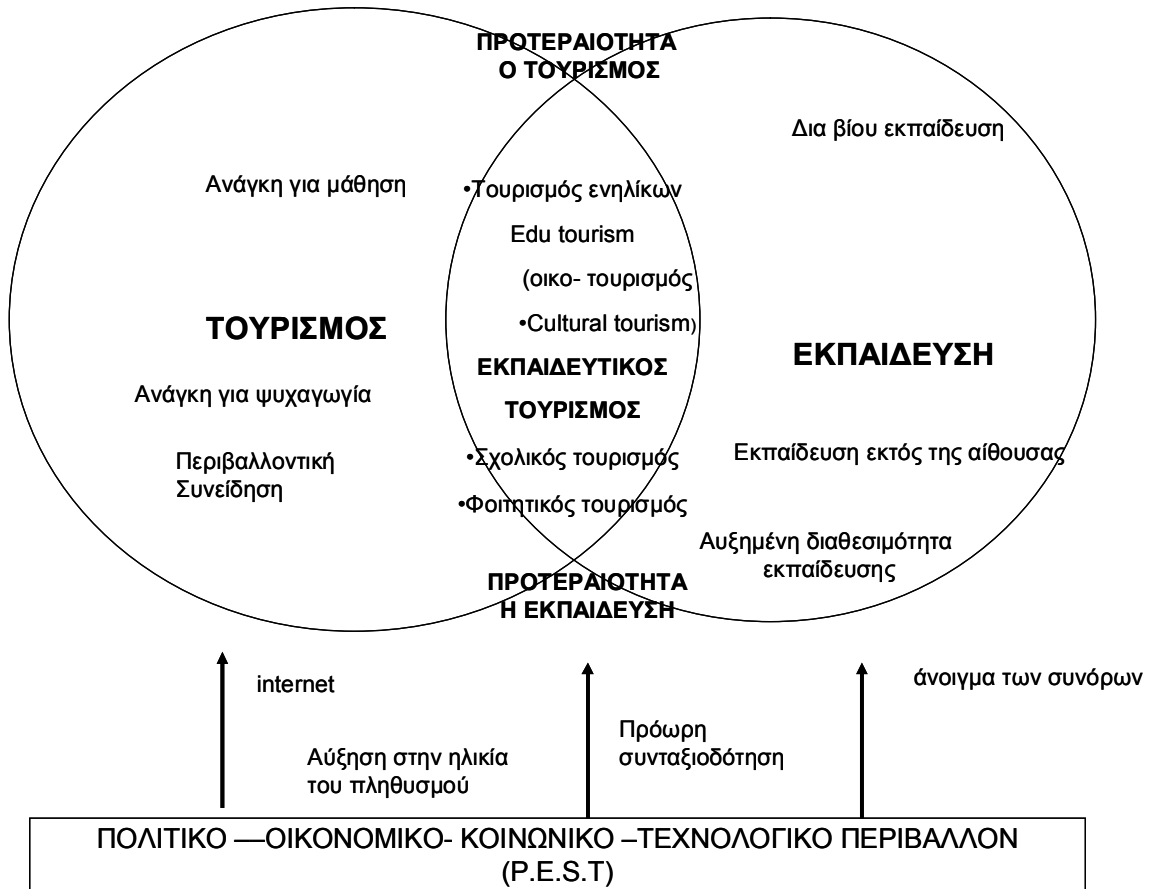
ΠΡΟΤΕΡΑΙΟΤΗΤΑ
Ο ΤΟΥΡΙΣΜΟΣ

Δια βίου εκπαίδευση

Ανάγκη για μάθηση

•Τουρισμός ενηλίκων

Edu tourism

(οικο- τουρισμός

•Cultural tourism)

ΤΟΥΡΙΣΜΟΣ

ΕΚΠΑΙΔΕΥΤΙΚΟΣ ΤΟΥΡΙΣΜΟΣ

ΕΚΠΑΙΔΕΥΣΗ

Ανάγκη για ψυχαγωγία

Περιβαλλοντική Συνείδηση

•Σχολικός τουρισμός

•Φοιτητικός τουρισμός

Εκπαίδευση εκτός της αίθουσας

Αυξημένη διαθεσιμότητα εκπαίδευσης

ΠΡΟΤΕΡΑΙΟΤΗΤΑ
Η ΕΚΠΑΙΔΕΥΣΗ

internet

άνοιγμα των συνόρων

Πρόωρη συνταξιοδότηση

Αύξηση στην ηλικία του πληθυσμού

ΠΟΛΙΤΙΚΟ —ΟΙΚΟΝΟΜΙΚΟ- ΚΟΙΝΩΝΙΚΟ –ΤΕΧΝΟΛΟΓΙΚΟ ΠΕΡΙΒΑΛΛΟΝ (P.E.S.T)